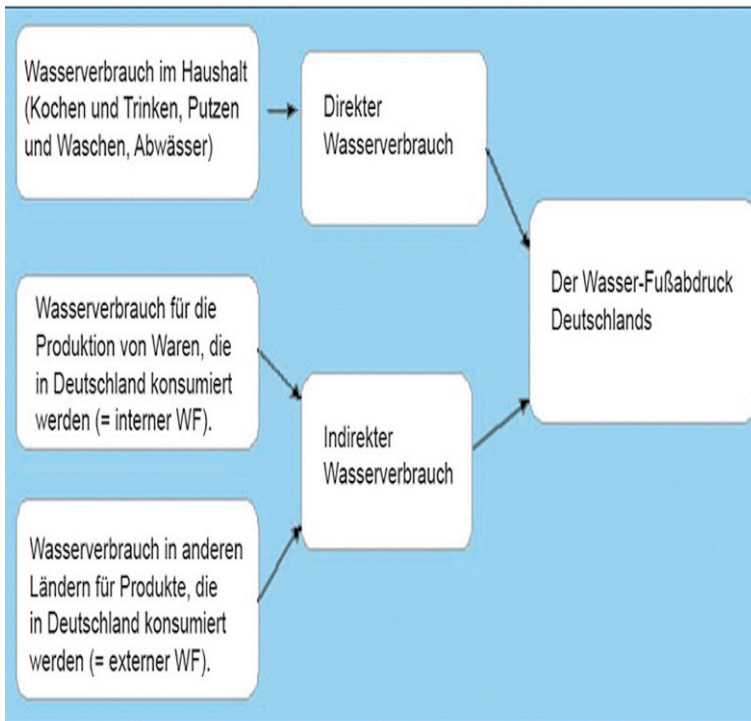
Wasserverbrauch im Haushalt (Kochen und Trinken, Putzen und Waschen, Abwässer)

Direkter Wasserverbrauch

Wasserverbrauch für die Produktion von Waren, die in Deutschland konsumiert werden (= interner WF).

Wasserverbrauch in anderen Ländern für Produkte, die in Deutschland konsumiert werden (= externer WF).

Indirekter Wasserverbrauch

Der Wasser-Fußabdruck Deutschlands